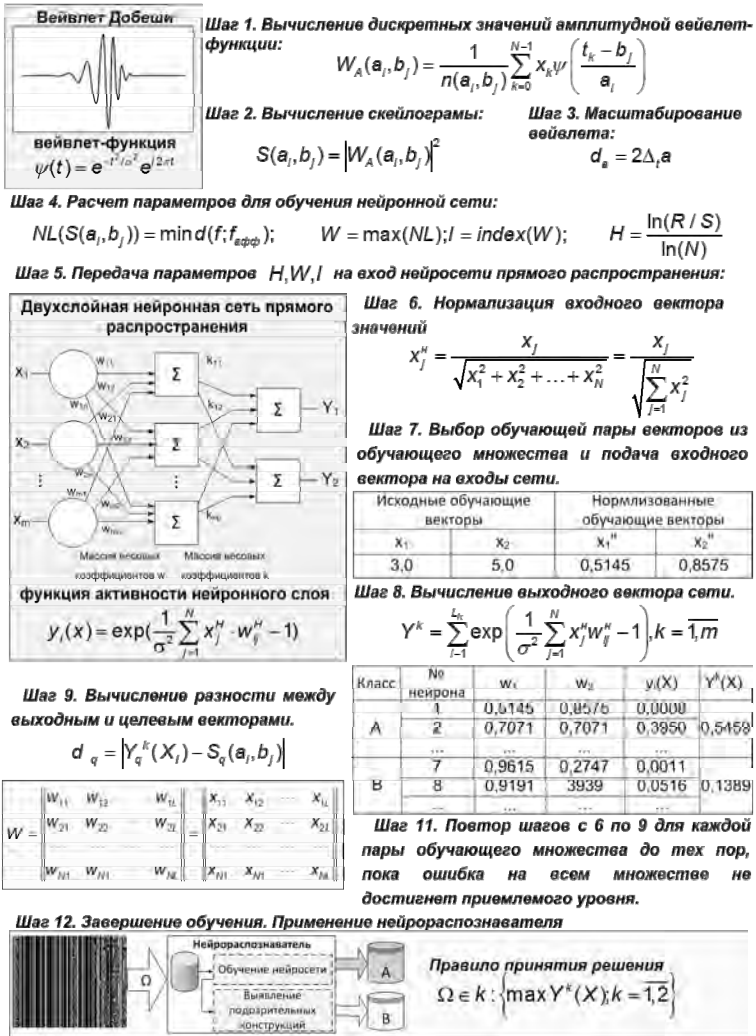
Вейвлет Добеши

вейвлет-функция
$\psi(t) = e^{-t^2/\sigma^2} e^{i2\pi t}$

Шаг 1. Вычисление дискретных значений амплитудной вейвлет-функции:

$W_A(a_i, b_j) = \frac{1}{n(a_i, b_j)} \sum_{k=0}^{N-1} x_k \psi\left(\frac{t_k - b_j}{a_i}\right)$

Шаг 2. Вычисление скейлограмы:

$S(a_i, b_j) = |W_A(a_i, b_j)|^2$

Шаг 3. Масштабирование вейвлета:

$d_a = 2\Delta_t a$

Шаг 4. Расчет параметров для обучения нейронной сети:

$NL(S(a_i, b_j)) = \min d(f; f_{эфф});$ $W = \max(NL); I = index(W);$ $H = \frac{\ln(R/S)}{\ln(N)}$

Шаг 5. Передача параметров $H, W, I$ на вход нейросети прямого распространения:

Двухслойная нейронная сеть прямого распространения

$x_1$ $w_{11}$ $w_{1n}$ $w_{21}$ $w_{22}$ $x_2$ $w_{2n}$ $w_{m1}$ $w_{m2}$ $x_m$ $w_{mn}$ Σ Σ Σ $k_{11}$ $k_{12}$ $k_{nq}$ Σ Σ $Y_1$ $Y_2$ ⋮ ⋮

Массив весовых коэффициентов w

Массив весовых коэффициентов k

функция активности нейронного слоя

$y_i(x) = \exp(\frac{1}{\sigma^2} \sum_{j=1}^{N} x_j^н \cdot w_{ij}^н - 1)$

Шаг 6. Нормализация входного вектора значений

$x_j^н = \frac{x_j}{\sqrt{x_1^2 + x_2^2 + \ldots + x_N^2}} = \frac{x_j}{\sqrt{\sum_{j=1}^{N} x_j^2}}$

Шаг 7. Выбор обучающей пары векторов из обучающего множества и подача входного вектора на входы сети.

| Исходные обучающие векторы | | Нормлизованные обучающие векторы | |
|---|---|---|---|
| $x_1$ | $x_2$ | $x_1^н$ | $x_2^н$ |
| 3,0 | 5,0 | 0,5145 | 0,8575 |

Шаг 8. Вычисление выходного вектора сети.

$Y^k = \sum_{i=1}^{L_k} \exp\left(\frac{1}{\sigma^2} \sum_{j=1}^{N} x_j^н w_{ij}^н - 1\right), k = \overline{1,m}$

| Класс | № нейрона | $w_1$ | $w_2$ | $y_i(X)$ | $Y^k(X)$ |
|---|---|---|---|---|---|
| A | 1 | 0,5145 | 0,8575 | 0,0000 | 0,5458 |
| | 2 | 0,7071 | 0,7071 | 0,3950 | |
| | ... | ... | ... | ... | |
| | 7 | 0,9615 | 0,2747 | 0,0011 | |
| B | 8 | 0,9191 | 3939 | 0,0516 | 0,1389 |
| | ... | ... | ... | ... | |

Шаг 9. Вычисление разности между выходным и целевым векторами.

$d_q = |Y_q^k(X_i) - S_q(a_i, b_j)|$

$W = \begin{Vmatrix} w_{11} & w_{12} & \cdots & w_{1L} \\ w_{21} & w_{22} & \cdots & w_{2L} \\ \cdots & \cdots & \cdots & \cdots \\ w_{N1} & w_{N1} & \cdots & w_{NL} \end{Vmatrix} = \begin{Vmatrix} x_{11} & x_{12} & \cdots & x_{1L} \\ x_{21} & x_{22} & \cdots & x_{2L} \\ \cdots & \cdots & \cdots & \cdots \\ x_{N1} & x_{N1} & \cdots & x_{NL} \end{Vmatrix}$

Шаг 11. Повтор шагов с 6 по 9 для каждой пары обучающего множества до тех пор, пока ошибка на всем множестве не достигнет приемлемого уровня.

Шаг 12. Завершение обучения. Применение нейрораспознавателя

Ω

Нейрораспознаватель

Обучение нейросети

Выявление подозрительных конструкций

A

B

Правило принятия решения

$\Omega \in k : \{\max Y^k(X); k = \overline{1,2}\}$